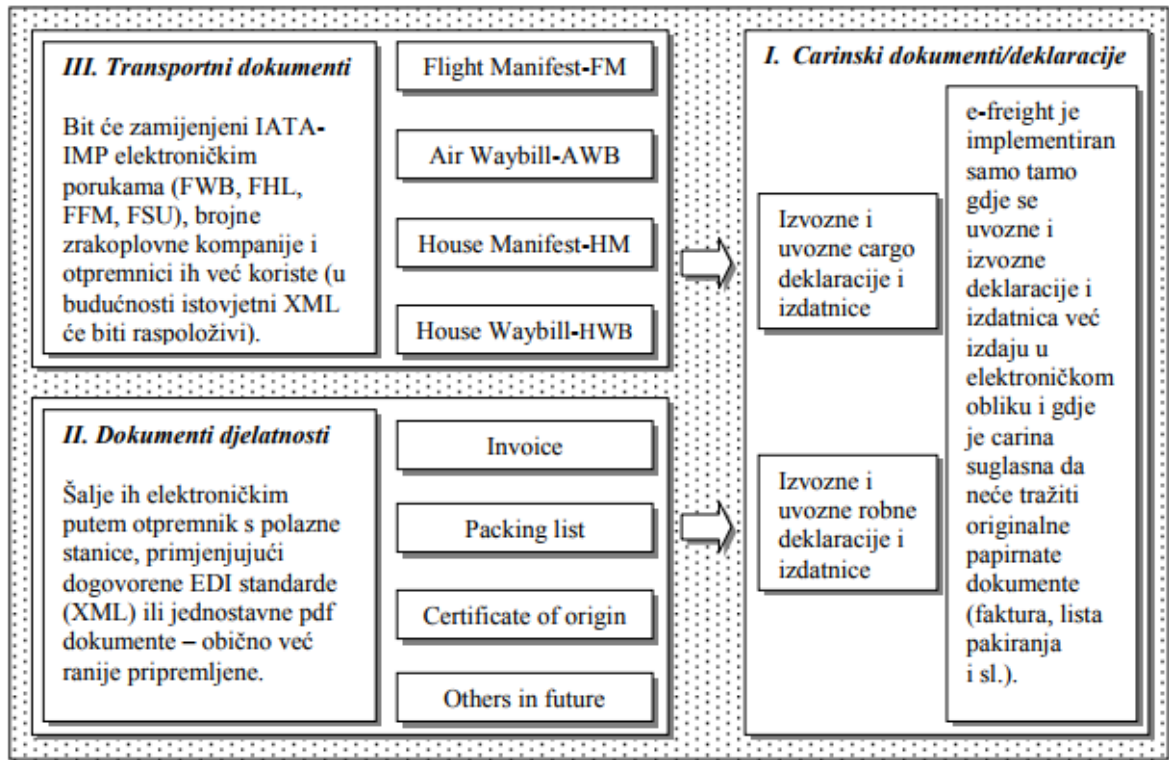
III. Transportni dokumenti

Bit će zamijenjeni IATA-IMP elektroničkim porukama (FWB, FHL, FFM, FSU), brojne zrakoplovne kompanije i otpremnici ih već koriste (u budućnosti istovjetni XML će biti raspoloživi).

Flight Manifest-FM

Air Waybill-AWB

House Manifest-HM

House Waybill-HWB

II. Dokumenti djelatnosti

Šalje ih elektroničkim putem otpremnik s polazne stanice, primjenjujući dogovorene EDI standarde (XML) ili jednostavne pdf dokumente – obično već ranije pripremljene.

Invoice

Packing list

Certificate of origin

Others in future

I. Carinski dokumenti/deklaracije

Izvozne i uvozne cargo deklaracije i izdatnice

Izvozne i uvozne robne deklaracije i izdatnice

e-freight je implementiran samo tamo gdje se uvozne i izvozne deklaracije i izdatnica već izdaju u elektroničkom obliku i gdje je carina suglasna da neće tražiti originalne papirnate dokumente (faktura, lista pakiranja i sl.).